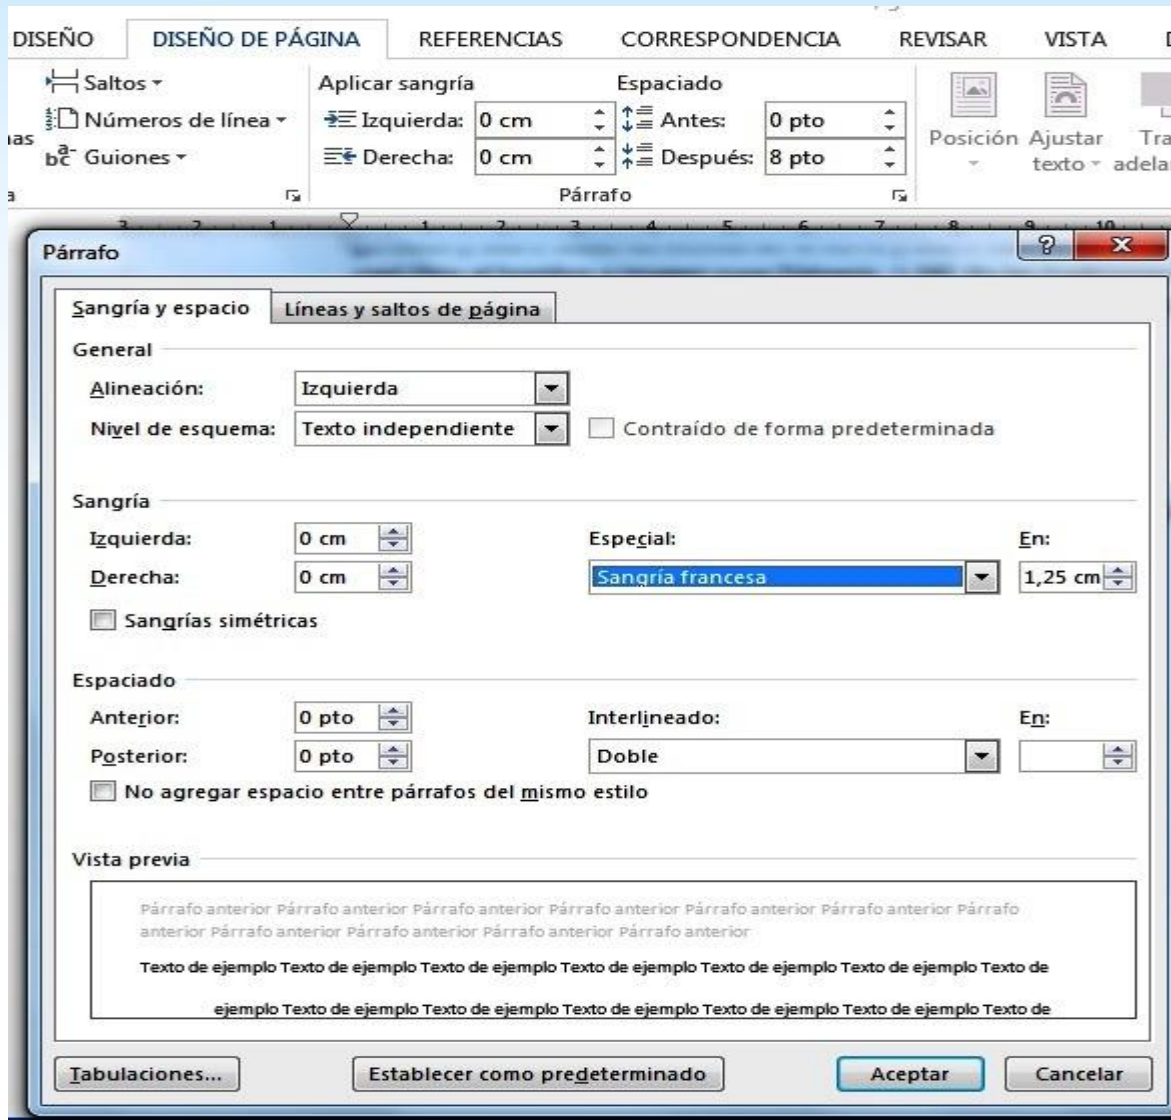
DISEÑO DISEÑO DE PÁGINA REFERENCIAS CORRESPONDENCIA REVISAR VISTA

Saltos
Números de línea
Guiones
Aplicar sangría
Izquierda: 0 cm
Derecha: 0 cm
Espaciado
Antes: 0 pto
Después: 8 pto
Párrafo
Posición Ajustar texto Tra adelar

Párrafo

Sangría y espacio | Líneas y saltos de página

General
Alineación: Izquierda
Nivel de esquema: Texto independiente
Contraído de forma predeterminada

Sangría
Izquierda: 0 cm
Derecha: 0 cm
Especial: Sangría francesa
En: 1,25 cm
Sangrías simétricas

Espaciado
Anterior: 0 pto
Posterior: 0 pto
Interlineado: Doble
En:
No agregar espacio entre párrafos del mismo estilo

Vista previa
Párrafo anterior Párrafo anterior Párrafo anterior Párrafo anterior Párrafo anterior Párrafo anterior Párrafo anterior Párrafo anterior Párrafo anterior Párrafo anterior Párrafo anterior
Texto de ejemplo Texto de ejemplo Texto de ejemplo Texto de ejemplo Texto de ejemplo Texto de ejemplo Texto de
ejemplo Texto de ejemplo Texto de ejemplo Texto de ejemplo Texto de ejemplo Texto de ejemplo Texto de

Tabulaciones... Establecer como predeterminado Aceptar Cancelar